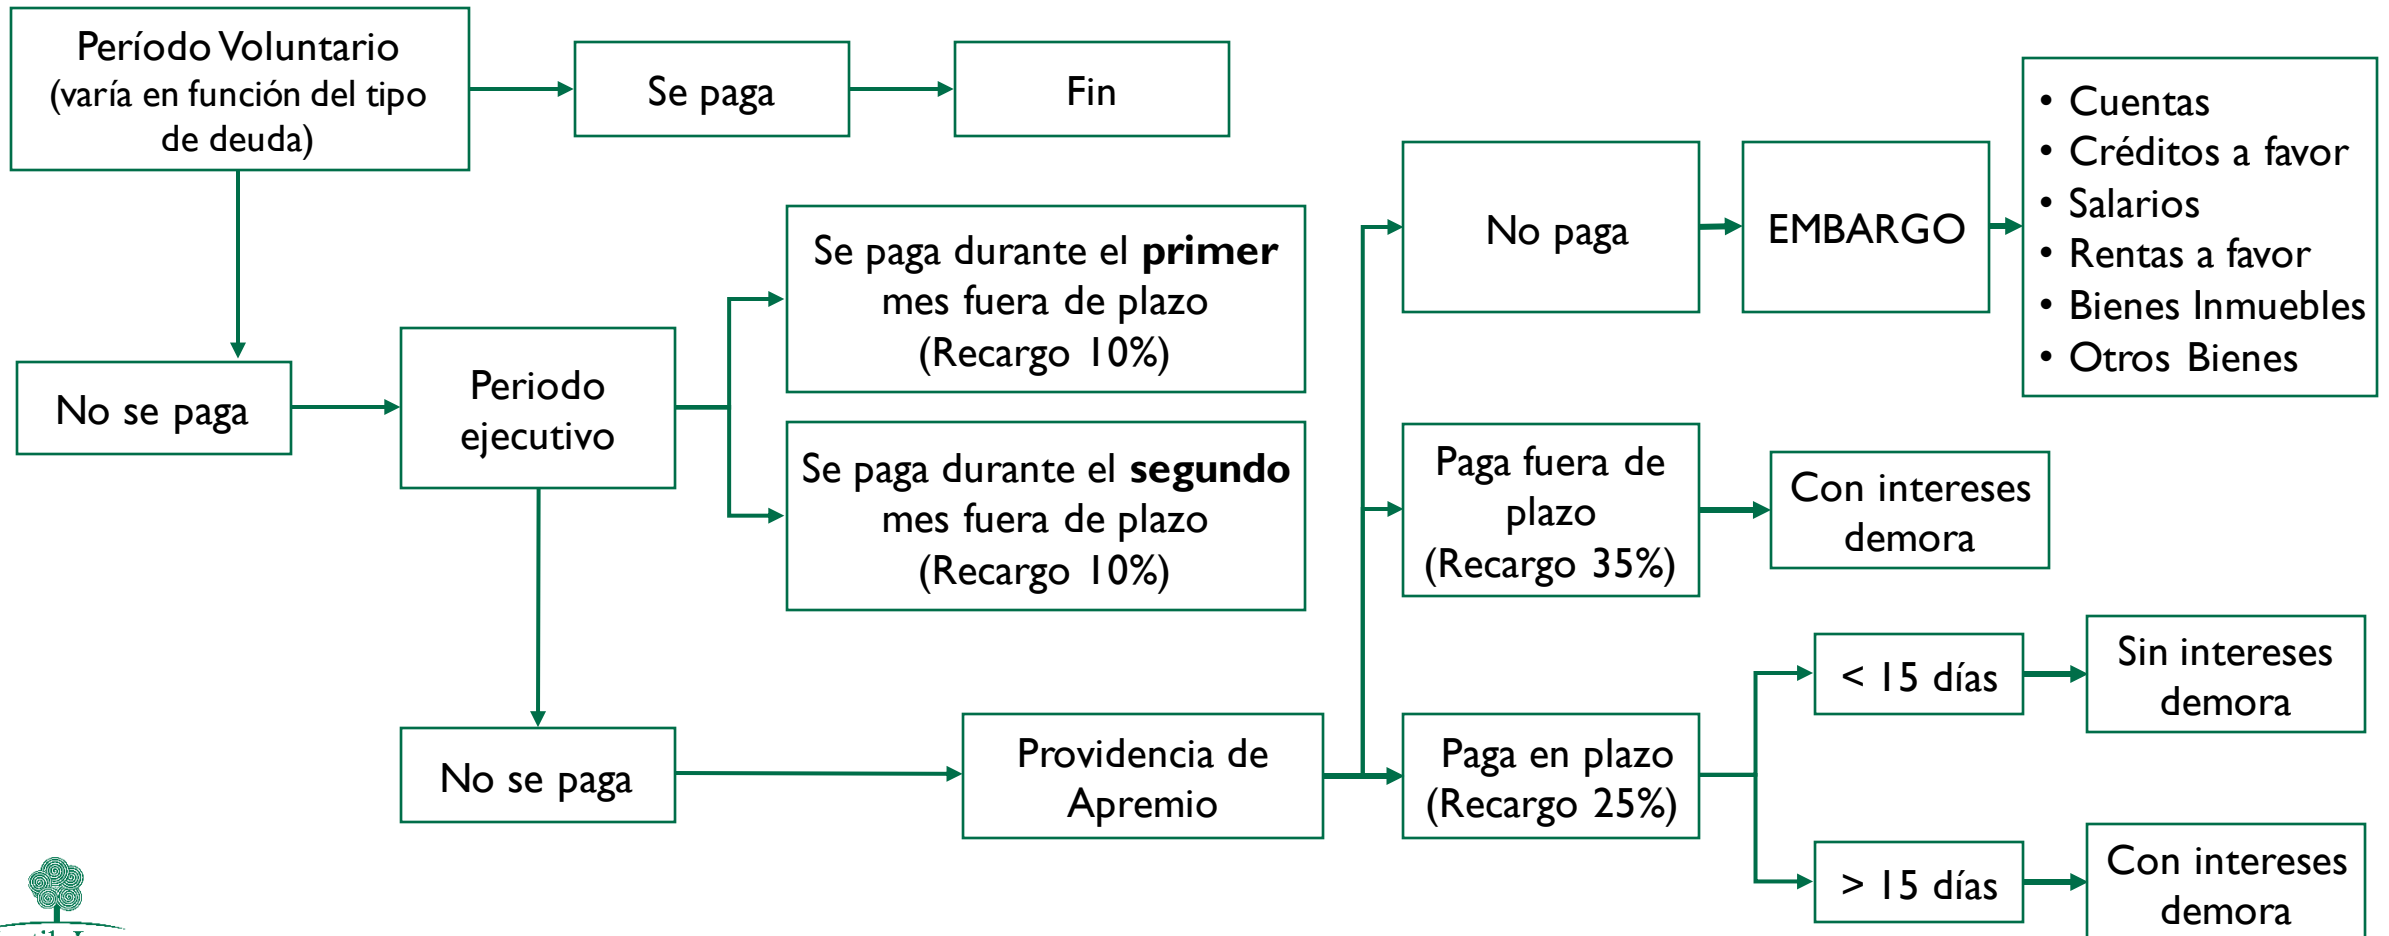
Período Voluntario (varía en función del tipo de deuda)

Se paga

Fin

No se paga

Periodo ejecutivo

Se paga durante el **primer** mes fuera de plazo (Recargo 10%)

Se paga durante el **segundo** mes fuera de plazo (Recargo 10%)

No se paga

Providencia de Apremio

No paga

EMBARGO

- Cuentas
- Créditos a favor
- Salarios
- Rentas a favor
- Bienes Inmuebles
- Otros Bienes

Paga fuera de plazo (Recargo 35%)

Con intereses demora

Paga en plazo (Recargo 25%)

< 15 días

Sin intereses demora

> 15 días

Con intereses demora

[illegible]